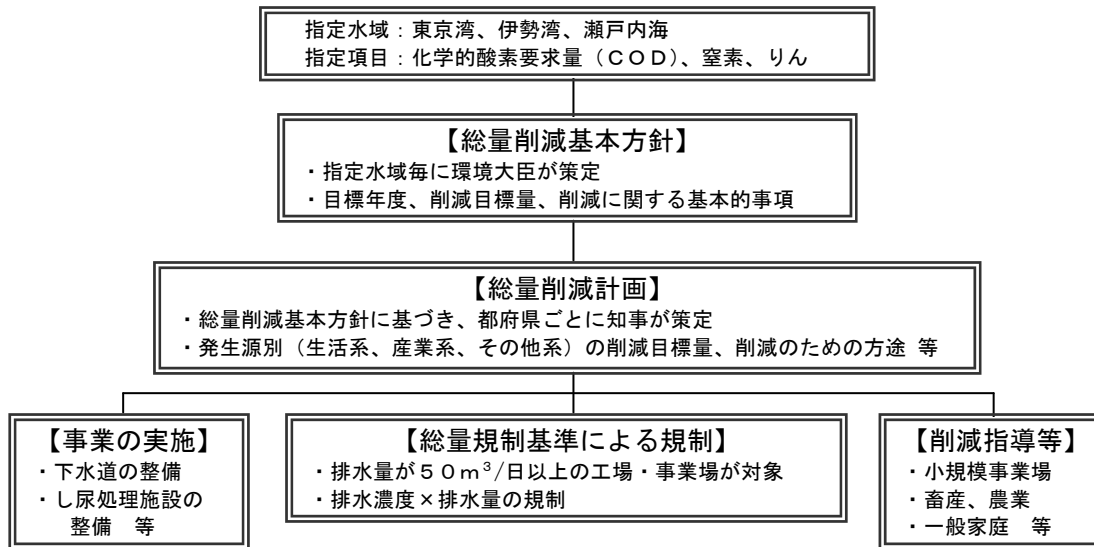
指定水域：東京湾、伊勢湾、瀬戸内海
指定項目：化学的酸素要求量（ＣＯＤ）、窒素、りん

【総量削減基本方針】
・指定水域毎に環境大臣が策定
・目標年度、削減目標量、削減に関する基本的事項

【総量削減計画】
・総量削減基本方針に基づき、都府県ごとに知事が策定
・発生源別（生活系、産業系、その他系）の削減目標量、削減のための方途 等

【事業の実施】
・下水道の整備
・し尿処理施設の整備　等

【総量規制基準による規制】
・排水量が５０ｍ$^3$/日以上の工場・事業場が対象
・排水濃度×排水量の規制

【削減指導等】
・小規模事業場
・畜産、農業
・一般家庭　等